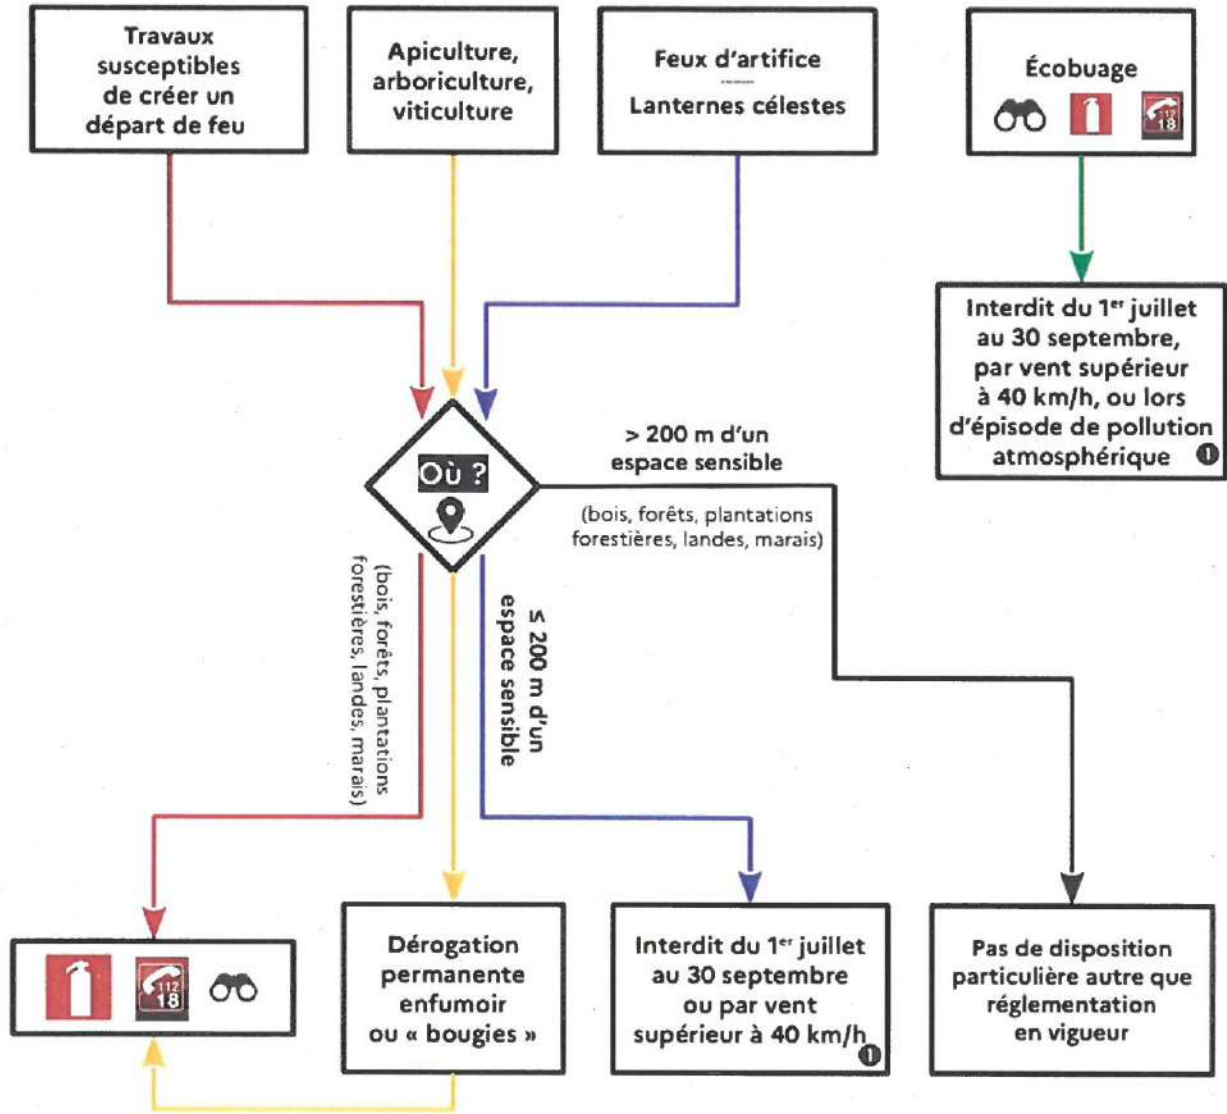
Travaux susceptibles de créer un départ de feu

Apiculture, arboriculture, viticulture

Feux d'artifice
Lanternes célestes

Écobuage

112 18

Interdit du 1$^{er}$ juillet au 30 septembre, par vent supérieur à 40 km/h, ou lors d'épisode de pollution atmosphérique ❶

Où ?

> 200 m d'un espace sensible

(bois, forêts, plantations forestières, landes, marais)

≤ 200 m d'un espace sensible

(bois, forêts, plantations forestières, landes, marais)

112 18

Dérogation permanente enfumoir ou « bougies »

Interdit du 1$^{er}$ juillet au 30 septembre ou par vent supérieur à 40 km/h ❶

Pas de disposition particulière autre que réglementation en vigueur